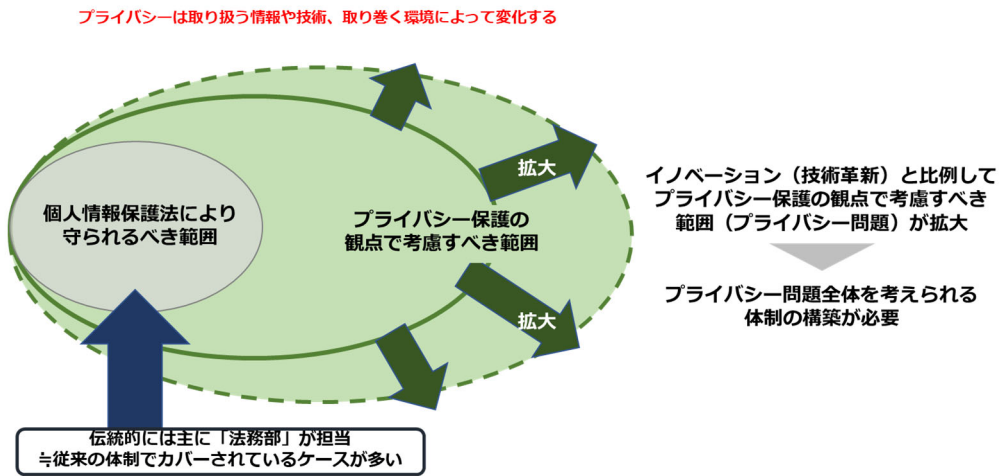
プライバシーは取り扱う情報や技術、取り巻く環境によって変化する

個人情報保護法により守られるべき範囲

プライバシー保護の観点で考慮すべき範囲

拡大

拡大

イノベーション（技術革新）と比例してプライバシー保護の観点で考慮すべき範囲（プライバシー問題）が拡大

プライバシー問題全体を考えられる体制の構築が必要

伝統的には主に「法務部」が担当
≒従来の体制でカバーされているケースが多い